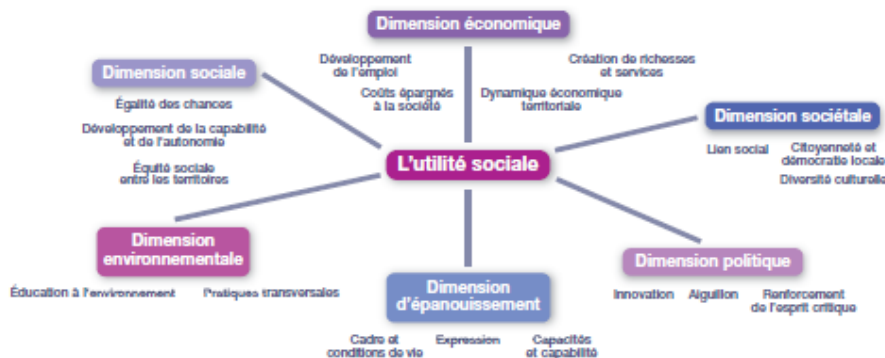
Dimension économique

Développement de l'emploi

Création de richesses et services

Coûts épargnés à la société

Dynamique économique territoriale

Dimension sociale

Égalité des chances

Développement de la capabilité et de l'autonomie

Équité sociale entre les territoires

L'utilité sociale

Dimension sociétale

Lien social

Citoyenneté et démocratie locale

Diversité culturelle

Dimension environnementale

Éducation à l'environnement

Pratiques transversales

Dimension d'épanouissement

Cadre et conditions de vie

Expression

Capacités et capabilité

Dimension politique

Innovation

Aiguillon

Renforcement de l'esprit critique